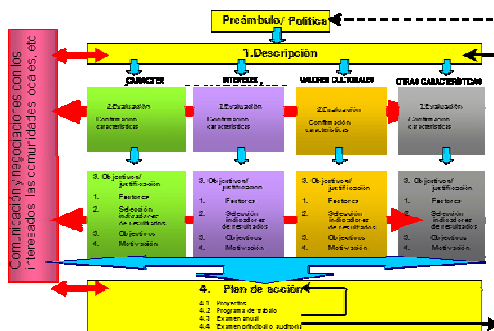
Preámbulo/ Política

Comunicación y negociación con los interesados las comunidades locales, etc

1.Descripción

CARÁCTER

INTERESES

VALORES CULTURALES

OTRAS CARACTERÍSTICAS

2.Evaluación
Confirmación características

2.Evaluación
Confirmación características

2.Evaluación
Confirmación características

2.Evaluación
Confirmación características

3. Objetivos/ justificación
1. Factores
2. Selección indicadores de resultados
3. Objetivos
4. Motivación

3. Objetivos/ justificación
1. Factores
2. Selección indicadores de resultados
3. Objetivos
4. Motivación

3. Objetivos/ justificación
1. Factores
2. Selección indicadores de resultados
3. Objetivos
4. Motivación

3. Objetivos/ justificación
1. Factores
2. Selección indicadores de resultados
3. Objetivos
4. Motivación

4. Plan de acción
4.1 Proyectos
4.2 Programa de trabajo
4.3 Examen anual
4.4 Examen periódico auditoría